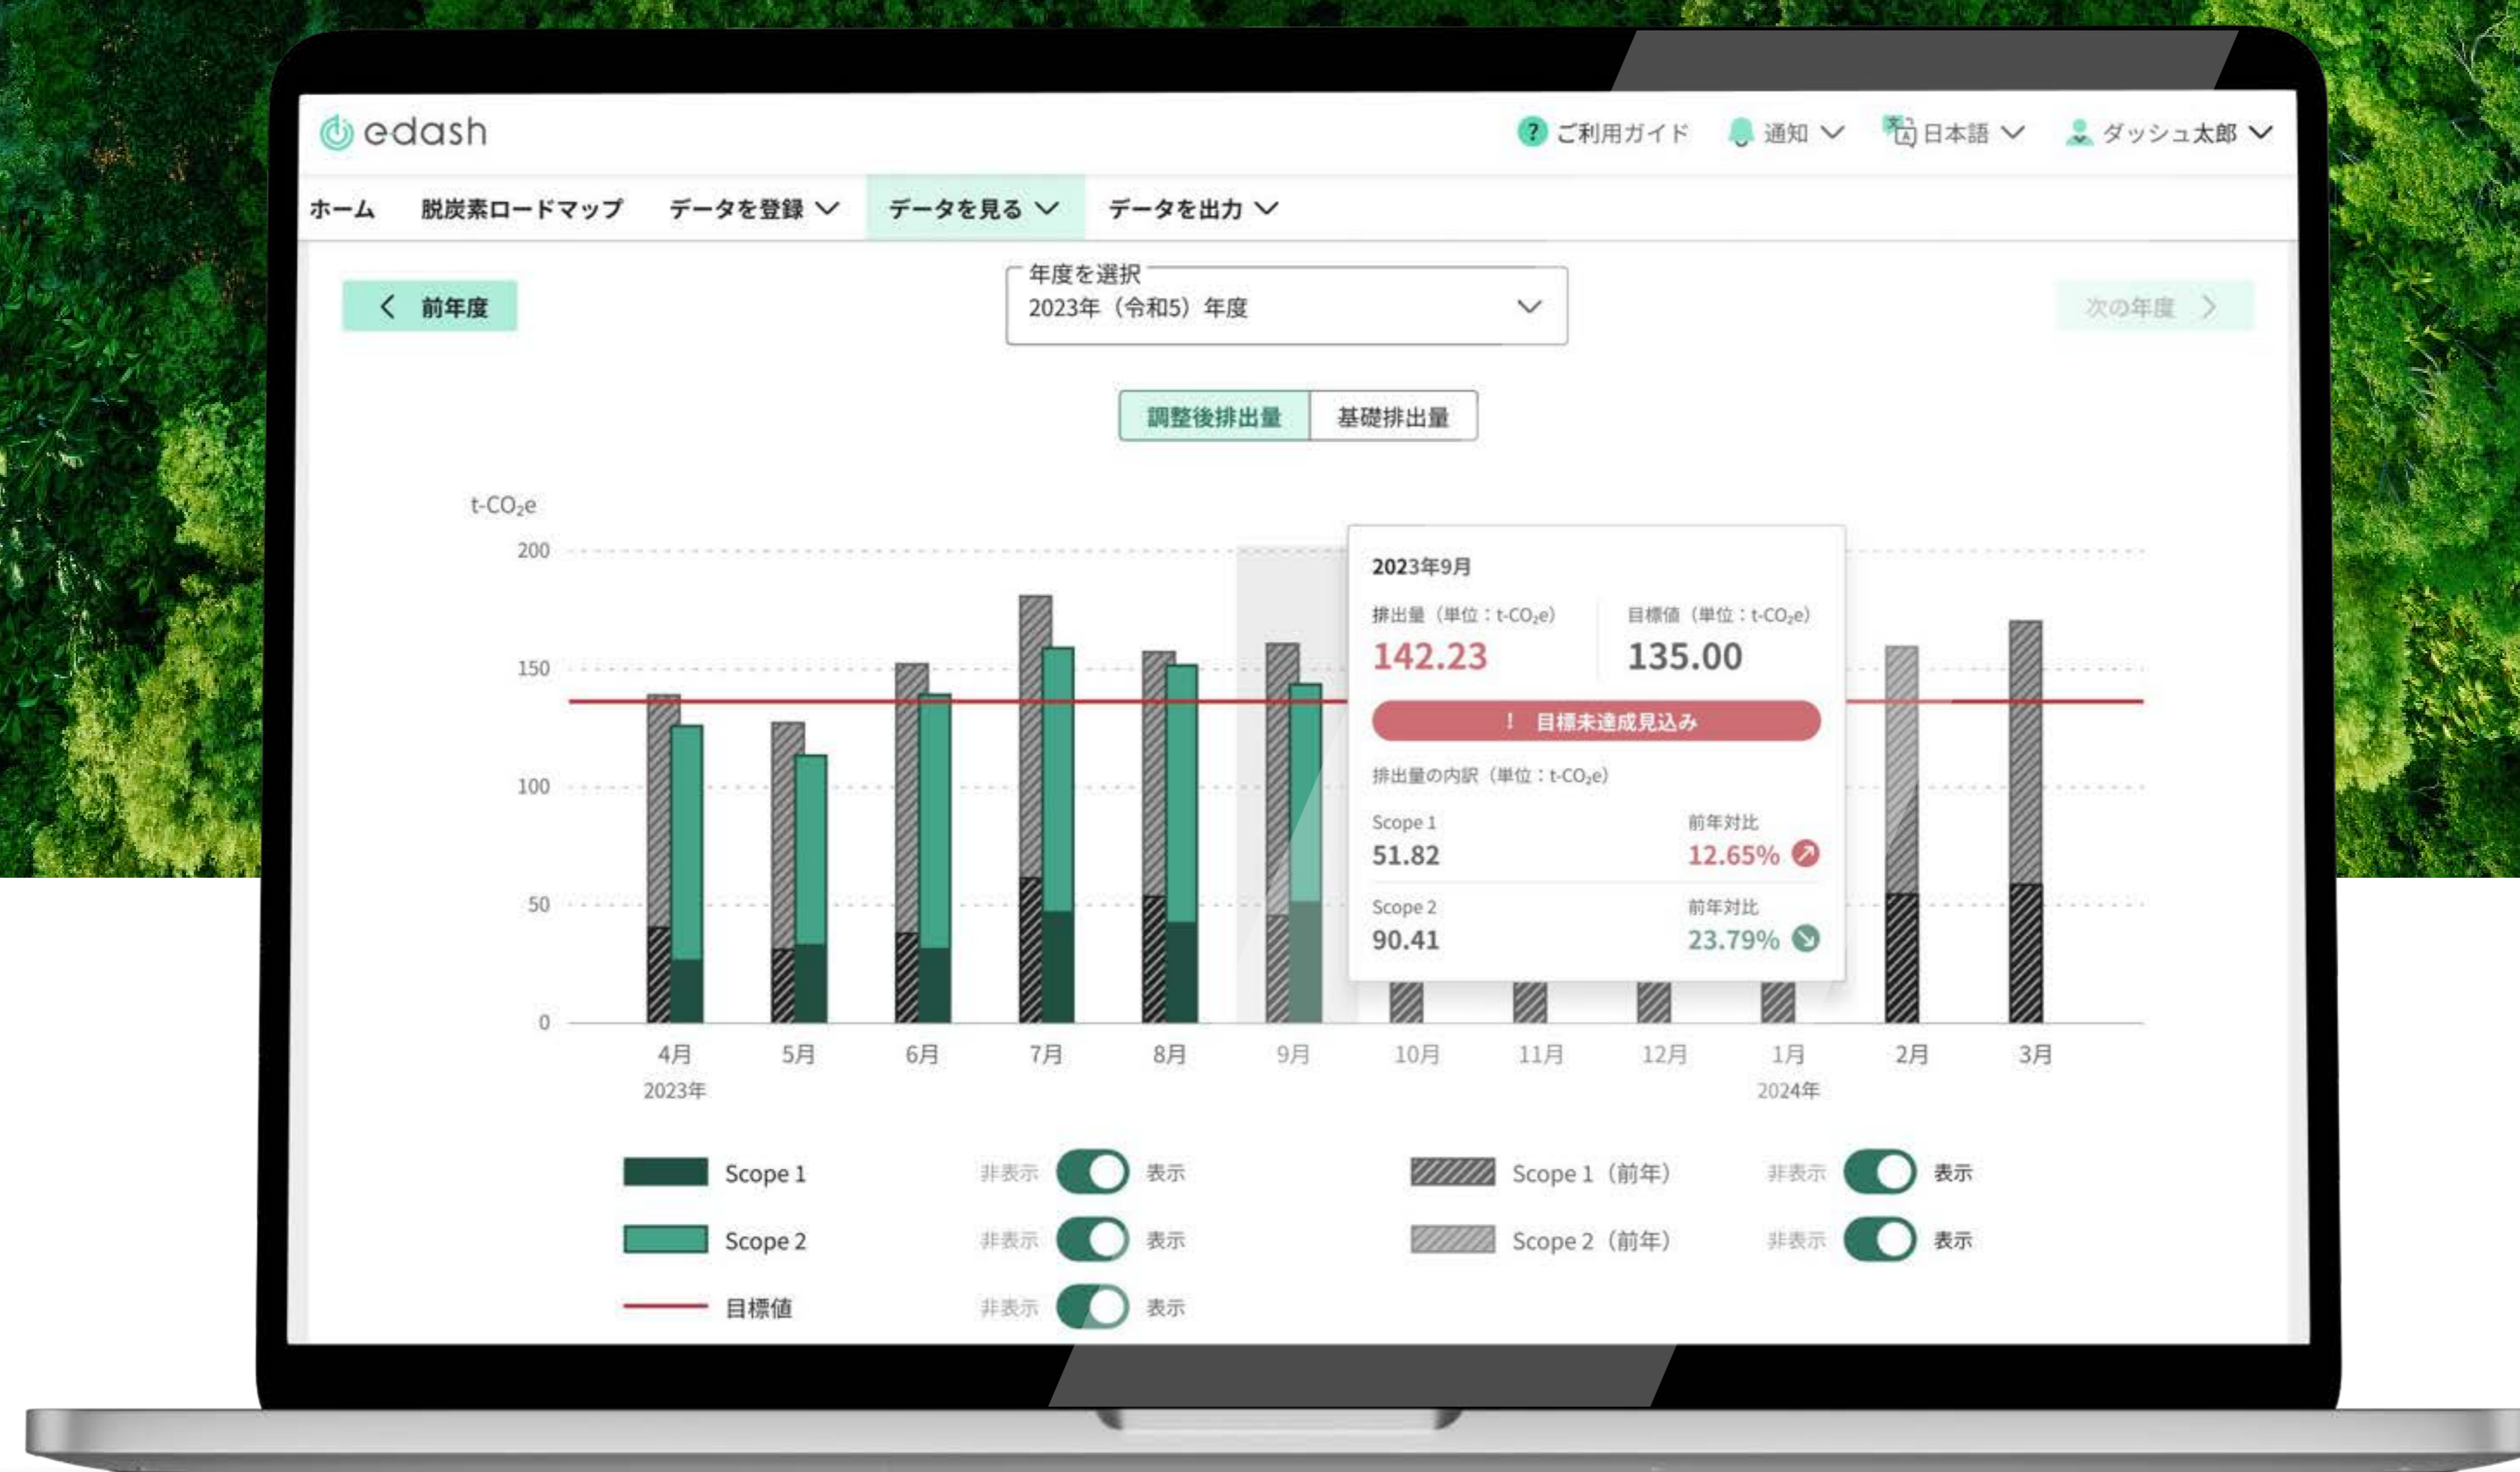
edash

ご利用ガイド 通知 日本語 ダッシュ太郎

ホーム 脱炭素ロードマップ データを登録 データを見る データを出力

前年度

年度を選択
2023年（令和5）年度

次の年度

調整後排出量 基礎排出量

$t\text{-}CO_2e$

200
150
100
50
0

4月 2023年
5月
6月
7月
8月
9月
10月
11月
12月
1月 2024年
2月
3月

2023年9月
排出量（単位：$t\text{-}CO_2e$）
142.23
目標値（単位：$t\text{-}CO_2e$）
135.00
! 目標未達成見込み
排出量の内訳（単位：$t\text{-}CO_2e$）
Scope 1
51.82
前年対比
12.65%
Scope 2
90.41
前年対比
23.79%

Scope 1 非表示 表示
Scope 2 非表示 表示
目標値 非表示 表示
Scope 1（前年） 非表示 表示
Scope 2（前年） 非表示 表示